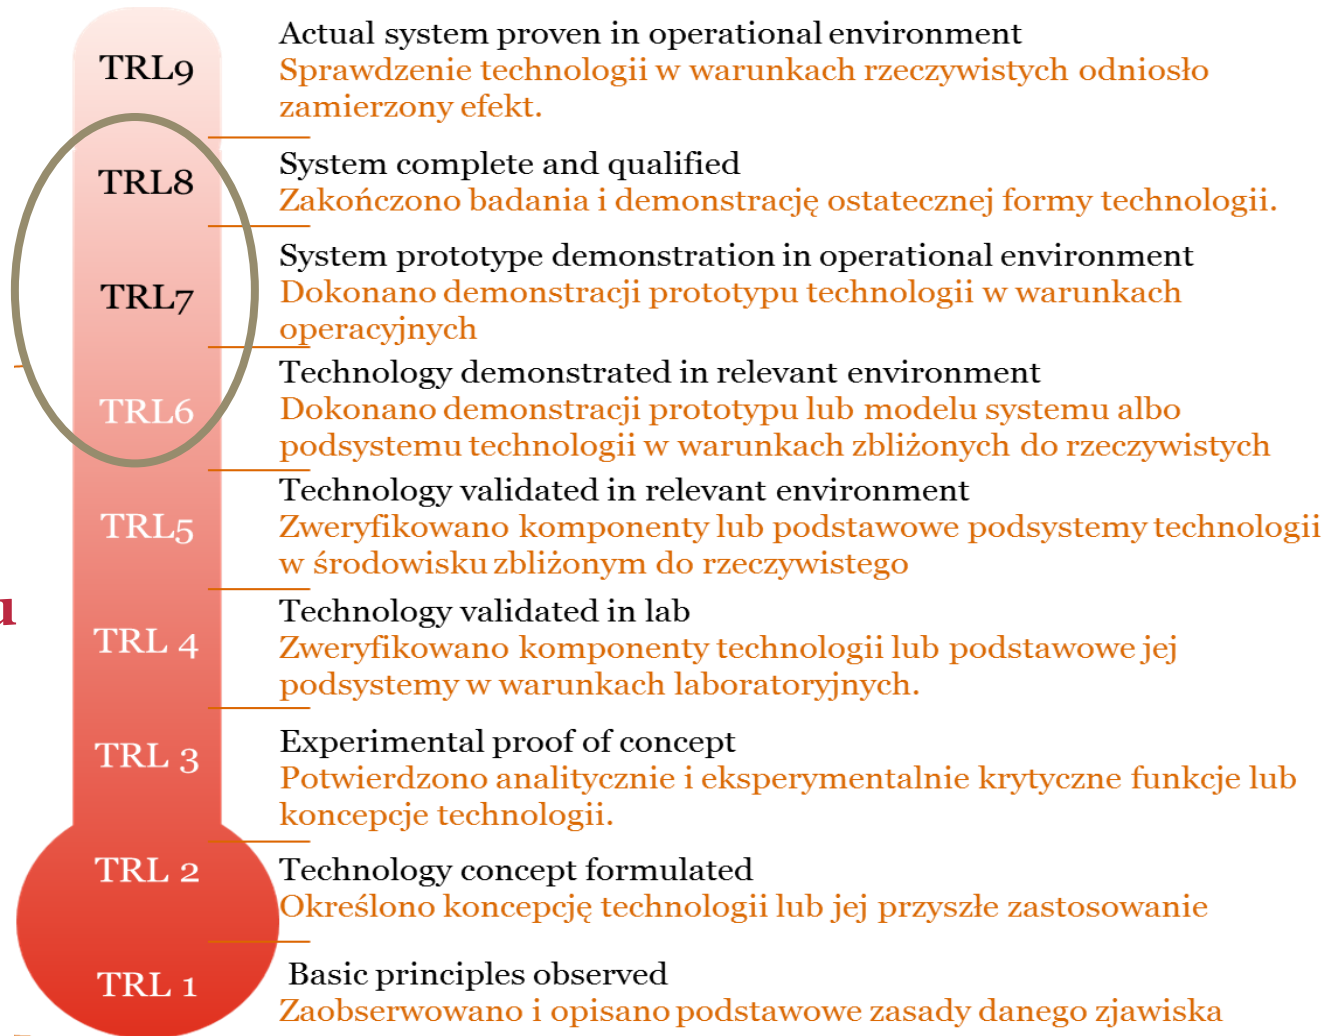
TRL9
Actual system proven in operational environment
Sprawdzenie technologii w warunkach rzeczywistych odniosło zamierzony efekt.

TRL8
System complete and qualified
Zakończono badania i demonstrację ostatecznej formy technologii.

TRL7
System prototype demonstration in operational environment
Dokonano demonstracji prototypu technologii w warunkach operacyjnych

TRL6
Technology demonstrated in relevant environment
Dokonano demonstracji prototypu lub modelu systemu albo podsystemu technologii w warunkach zbliżonych do rzeczywistych

TRL5
Technology validated in relevant environment
Zweryfikowano komponenty lub podstawowe podsystemy technologii w środowisku zbliżonym do rzeczywistego

TRL 4
Technology validated in lab
Zweryfikowano komponenty technologii lub podstawowe jej podsystemy w warunkach laboratoryjnych.

TRL 3
Experimental proof of concept
Potwierdzono analitycznie i eksperymentalnie krytyczne funkcje lub koncepcje technologii.

TRL 2
Technology concept formulated
Określono koncepcję technologii lub jej przyszłe zastosowanie

TRL 1
Basic principles observed
Zaobserwowano i opisano podstawowe zasady danego zjawiska